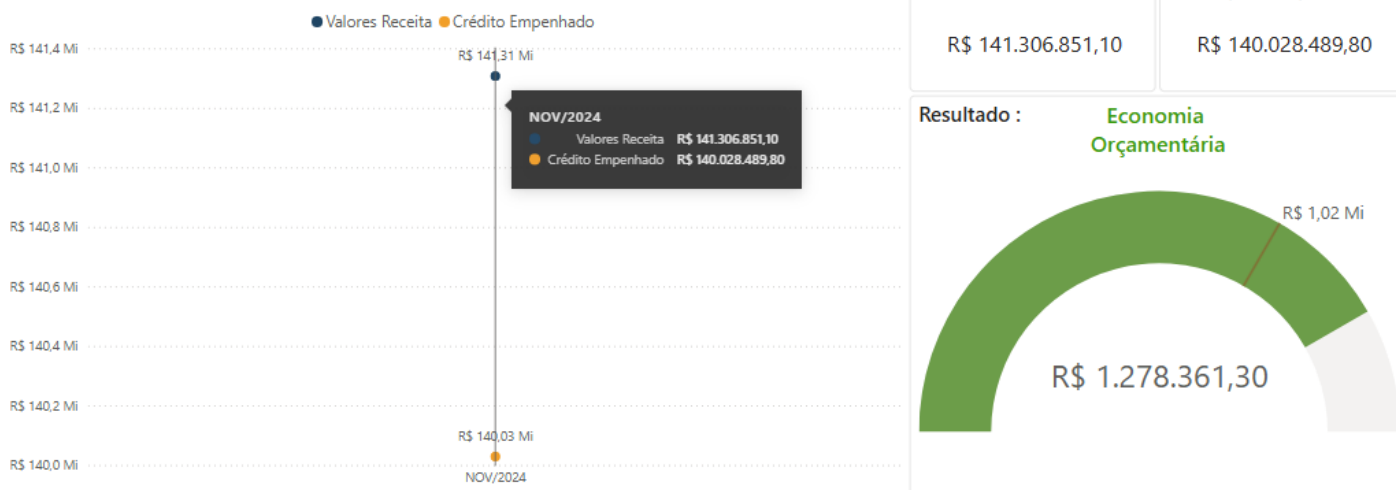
Valores Receita Crédito Empenhado

R$ 141,4 Mi
R$ 141,2 Mi
R$ 141,0 Mi
R$ 140,8 Mi
R$ 140,6 Mi
R$ 140,4 Mi
R$ 140,2 Mi
R$ 140,0 Mi

R$ 141,31 Mi

NOV/2024
Valores Receita R$ 141.306.851,10
Crédito Empenhado R$ 140.028.489,80

R$ 140,03 Mi
NOV/2024

R$ 141.306.851,10

R$ 140.028.489,80

Resultado :

Economia Orçamentária

R$ 1,02 Mi

R$ 1.278.361,30